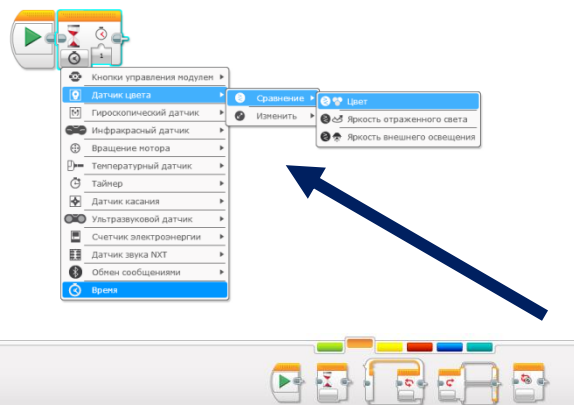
1

Кнопки управления модулем
Датчик цвета
Гироскопический датчик
Инфракрасный датчик
Вращение мотора
Температурный датчик
Таймер
Датчик касания
Ультразвуковой датчик
Счетчик электроэнергии
Датчик звука NXT
Обмен сообщениями
Время

Сравнение
Изменить

Цвет
Яркость отраженного света
Яркость внешнего освещения